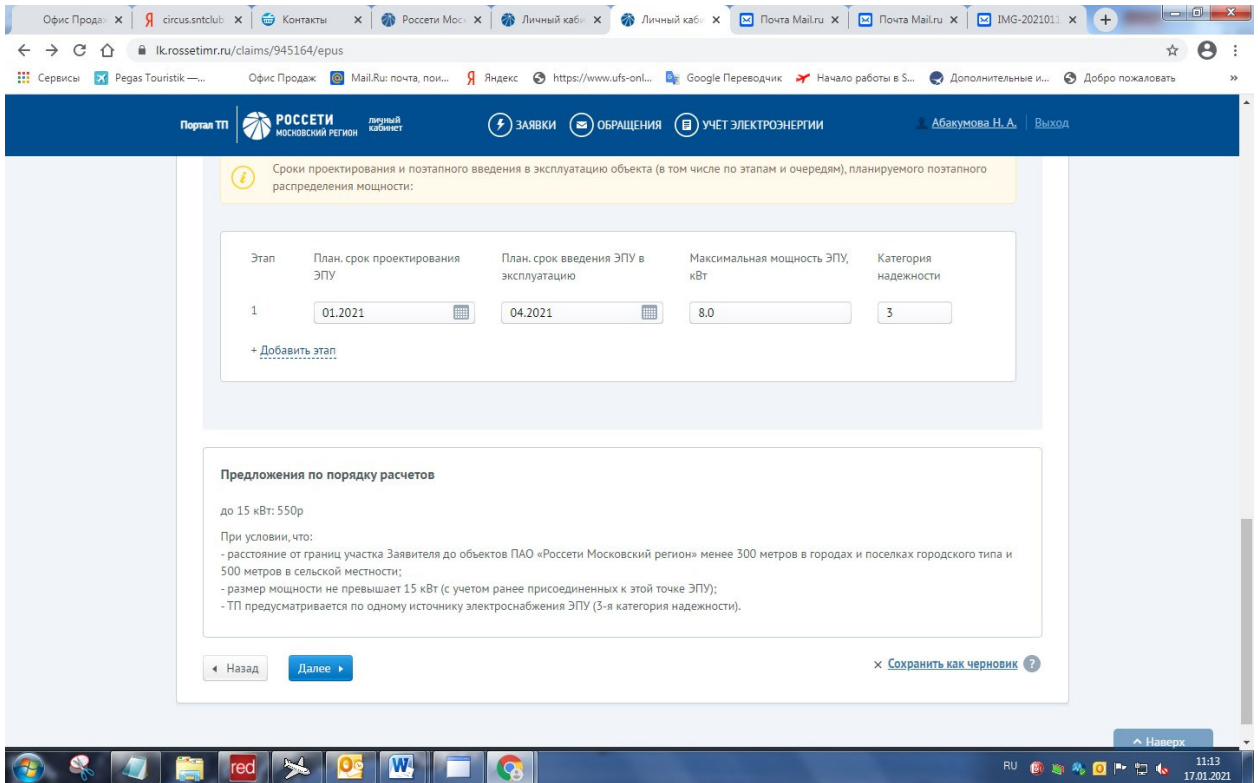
Офис Прода × | circus.sntclub × | Контакты × | Россети Мос × | Личный каб × | Личный каб × | Почта Mail.ru × | Почта Mail.ru × | IMG-2021011 ×

lk.rossetimr.ru/claims/945164/epus

Сервисы | Pegas Touristik —... | Офис Продаж | Mail.Ru: почта, пои... | Яндекс | https://www.ufs-onl... | Google Переводчик | Начало работы в S... | Дополнительные и... | Добро пожаловать

Портал ТП | РОССЕТИ МОСКОВСКИЙ РЕГИОН | личный кабинет | ЗАЯВКИ | ОБРАЩЕНИЯ | УЧЁТ ЭЛЕКТРОЭНЕРГИИ | Абакумова Н. А. | Выход

Сроки проектирования и поэтапного введения в эксплуатацию объекта (в том числе по этапам и очередям), планируемого поэтапного распределения мощности:

| Этап | План. срок проектирования ЭПУ | План. срок введения ЭПУ в эксплуатацию | Максимальная мощность ЭПУ, кВт | Категория надежности |
|---|---|---|---|---|
| 1 | 01.2021 | 04.2021 | 8.0 | 3 |

+ Добавить этап

Предложения по порядку расчетов

до 15 кВт: 550р

При условии, что:
- расстояние от границ участка Заявителя до объектов ПАО «Россети Московский регион» менее 300 метров в городах и поселках городского типа и 500 метров в сельской местности;
- размер мощности не превышает 15 кВт (с учетом ранее присоединенных к этой точке ЭПУ);
- ТП предусматривается по одному источнику электроснабжения ЭПУ (3-я категория надежности).

◂ Назад | Далее ▸ | × Сохранить как черновик ?

^ Наверх

RU 11:13 17.01.2021